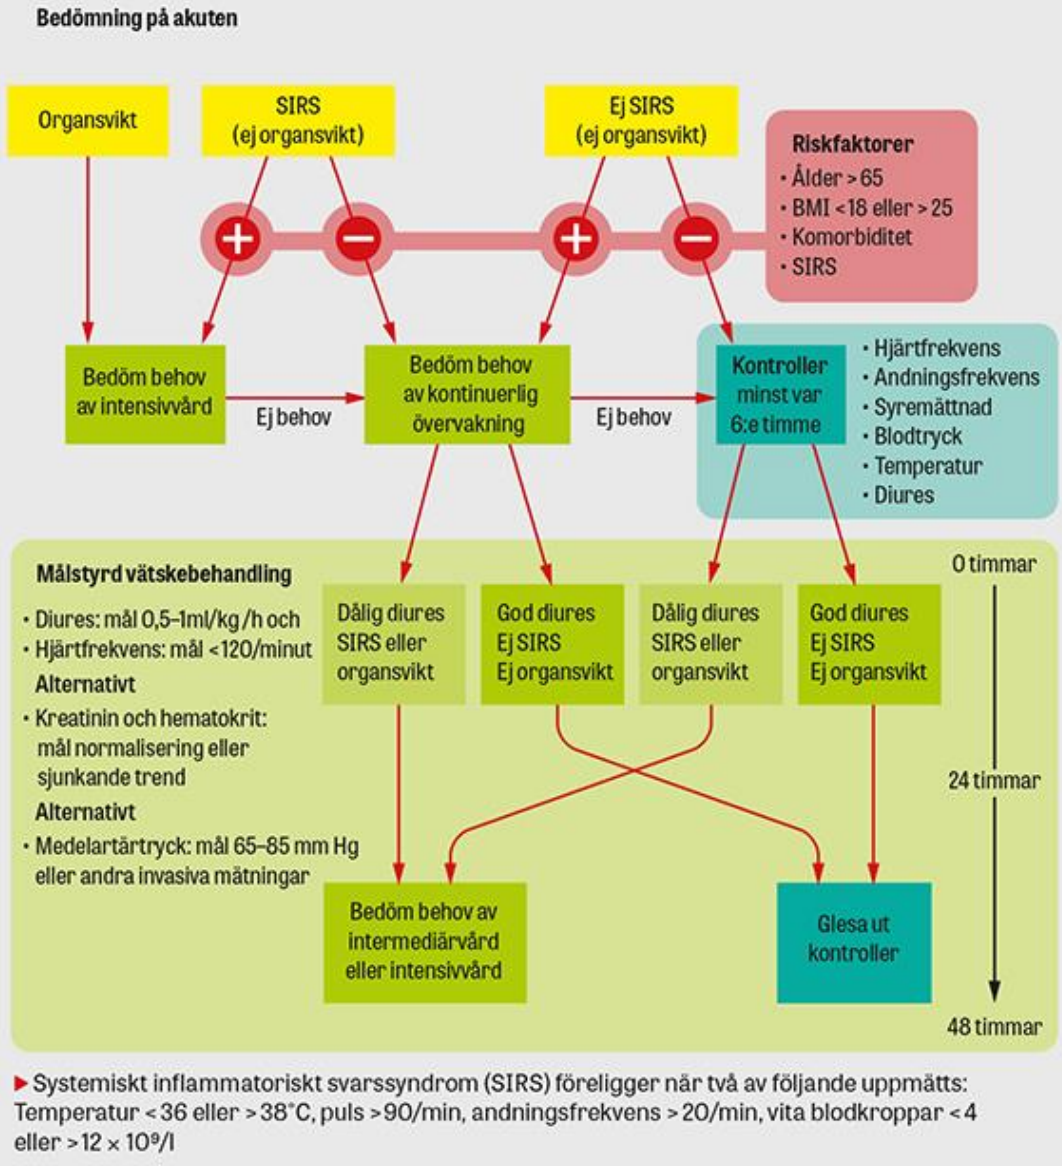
Bedömning på akuten

Organsvikt

SIRS (ej organsvikt)

Ej SIRS (ej organsvikt)

Riskfaktorer
• Ålder > 65
• BMI < 18 eller > 25
• Komorbiditet
• SIRS

+ − + −

Bedöm behov av intensivvård

Ej behov

Bedöm behov av kontinuerlig övervakning

Ej behov

Kontroller minst var 6:e timme

• Hjärtfrekvens
• Andningsfrekvens
• Syremättnad
• Blodtryck
• Temperatur
• Diures

Målstyrd vätskebehandling
• Diures: mål 0,5–1ml/kg/h och
• Hjärtfrekvens: mål < 120/minut
Alternativt
• Kreatinin och hematokrit: mål normalisering eller sjunkande trend
Alternativt
• Medelartärtryck: mål 65–85 mm Hg eller andra invasiva mätningar

Dålig diures SIRS eller organsvikt

God diures Ej SIRS Ej organsvikt

Dålig diures SIRS eller organsvikt

God diures Ej SIRS Ej organsvikt

0 timmar

24 timmar

48 timmar

Bedöm behov av intermediärvård eller intensivvård

Glesa ut kontroller

▶ Systemiskt inflammatoriskt svarssyndrom (SIRS) föreligger när två av följande uppmätts: Temperatur < 36 eller > 38°C, puls > 90/min, andningsfrekvens > 20/min, vita blodkroppar < 4 eller > 12 × $10^9$/l